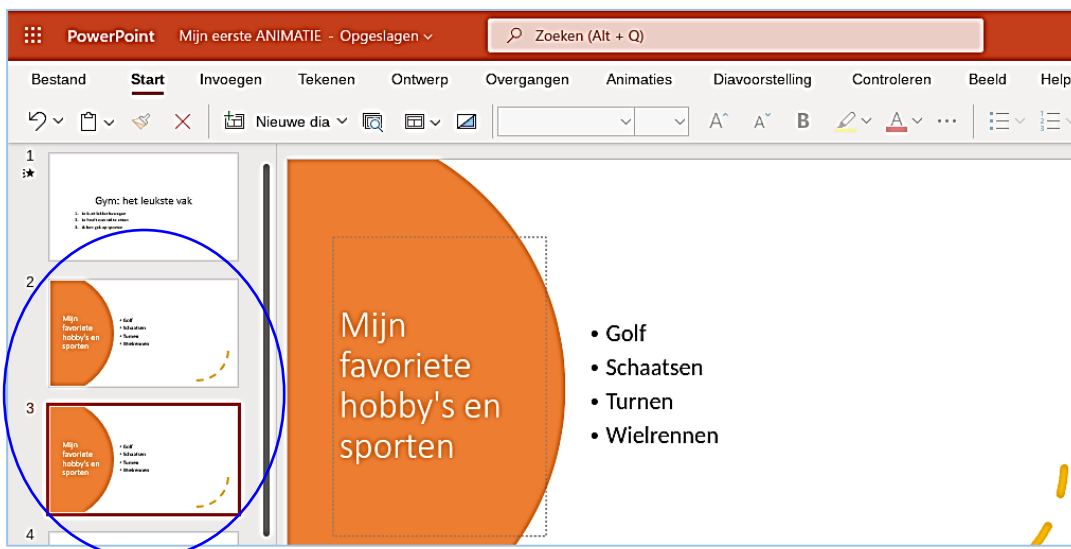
PowerPoint Mijn eerste ANIMATIE - Opgeslagen ⌄ Zoeken (Alt + Q)

Bestand Start Invoegen Tekenen Ontwerp Overgangen Animaties Diavoorstelling Controleren Beeld Help

Nieuwe dia

1

Gym: het leukste vak

1. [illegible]
2. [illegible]
3. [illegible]

2

Mijn favoriete hobby's en sporten

• Golf
• Schaatsen
• Turnen
• Wielrennen

3

Mijn favoriete hobby's en sporten

• Golf
• Schaatsen
• Turnen
• Wielrennen

4

Mijn favoriete hobby's en sporten

• Golf
• Schaatsen
• Turnen
• Wielrennen